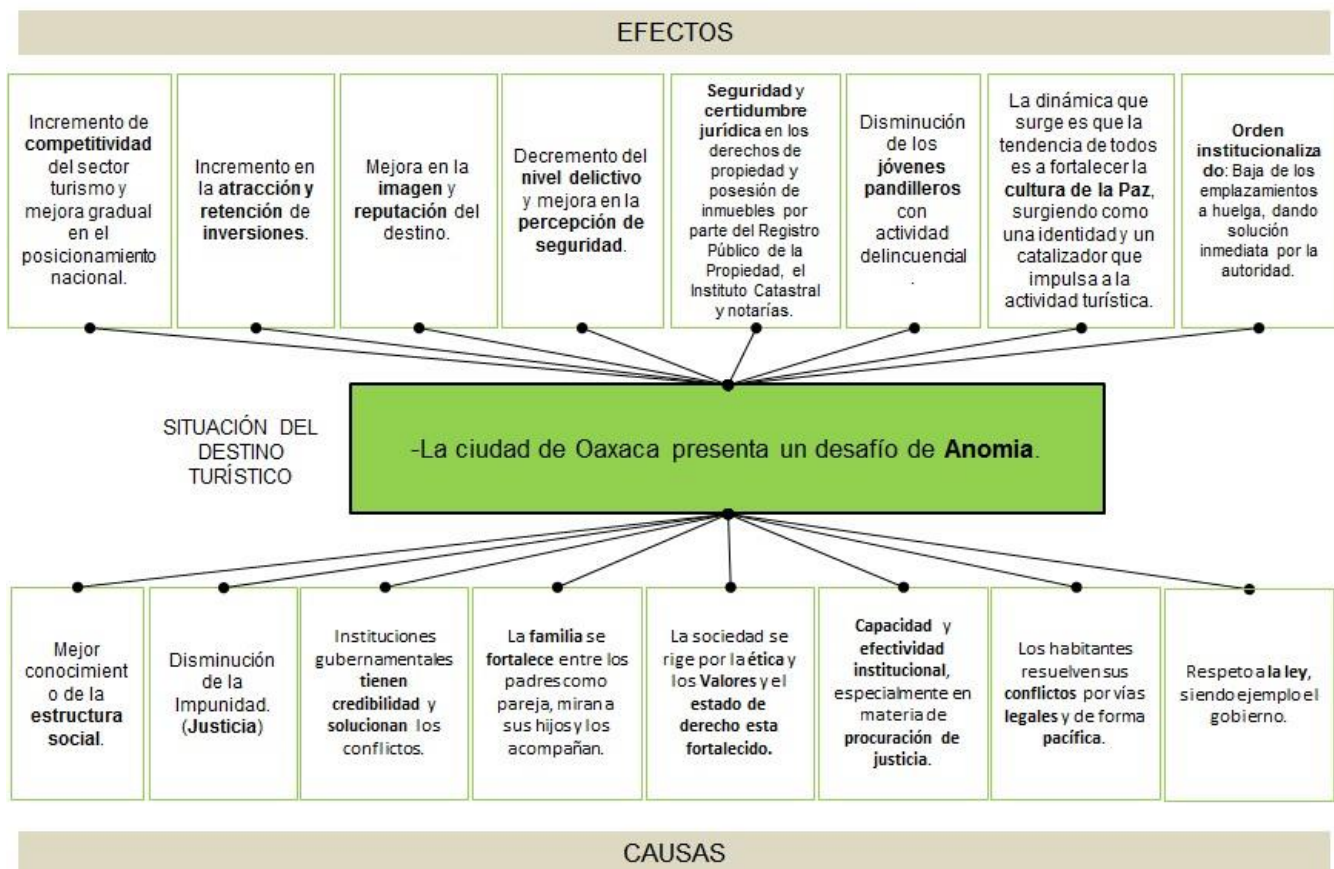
EFECTOS

Incremento de competitividad del sector turismo y mejora gradual en el posicionamiento nacional.

Incremento en la atracción y retención de inversiones.

Mejora en la imagen y reputación del destino.

Decremento del nivel delictivo y mejora en la percepción de seguridad.

Seguridad y certidumbre jurídica en los derechos de propiedad y posesión de inmuebles por parte del Registro Público de la Propiedad, el Instituto Catastral y notarías.

Disminución de los jóvenes pandilleros con actividad delincuencial .

La dinámica que surge es que la tendencia de todos es a fortalecer la cultura de la Paz, surgiendo como una identidad y un catalizador que impulsa a la actividad turística.

Orden institucionalizado: Baja de los emplazamientos a huelga, dando solución inmediata por la autoridad.

SITUACIÓN DEL DESTINO TURÍSTICO

-La ciudad de Oaxaca presenta un desafío de Anomia.

Mejor conocimiento de la estructura social.

Disminución de la Impunidad. (Justicia)

Instituciones gubernamentales tienen credibilidad y solucionan los conflictos.

La familia se fortalece entre los padres como pareja, miran a sus hijos y los acompañan.

La sociedad se rige por la ética y los Valores y el estado de derecho esta fortalecido.

Capacidad y efectividad institucional, especialmente en materia de procuración de justicia.

Los habitantes resuelven sus conflictos por vías legales y de forma pacífica.

Respeto a la ley, siendo ejemplo el gobierno.

CAUSAS